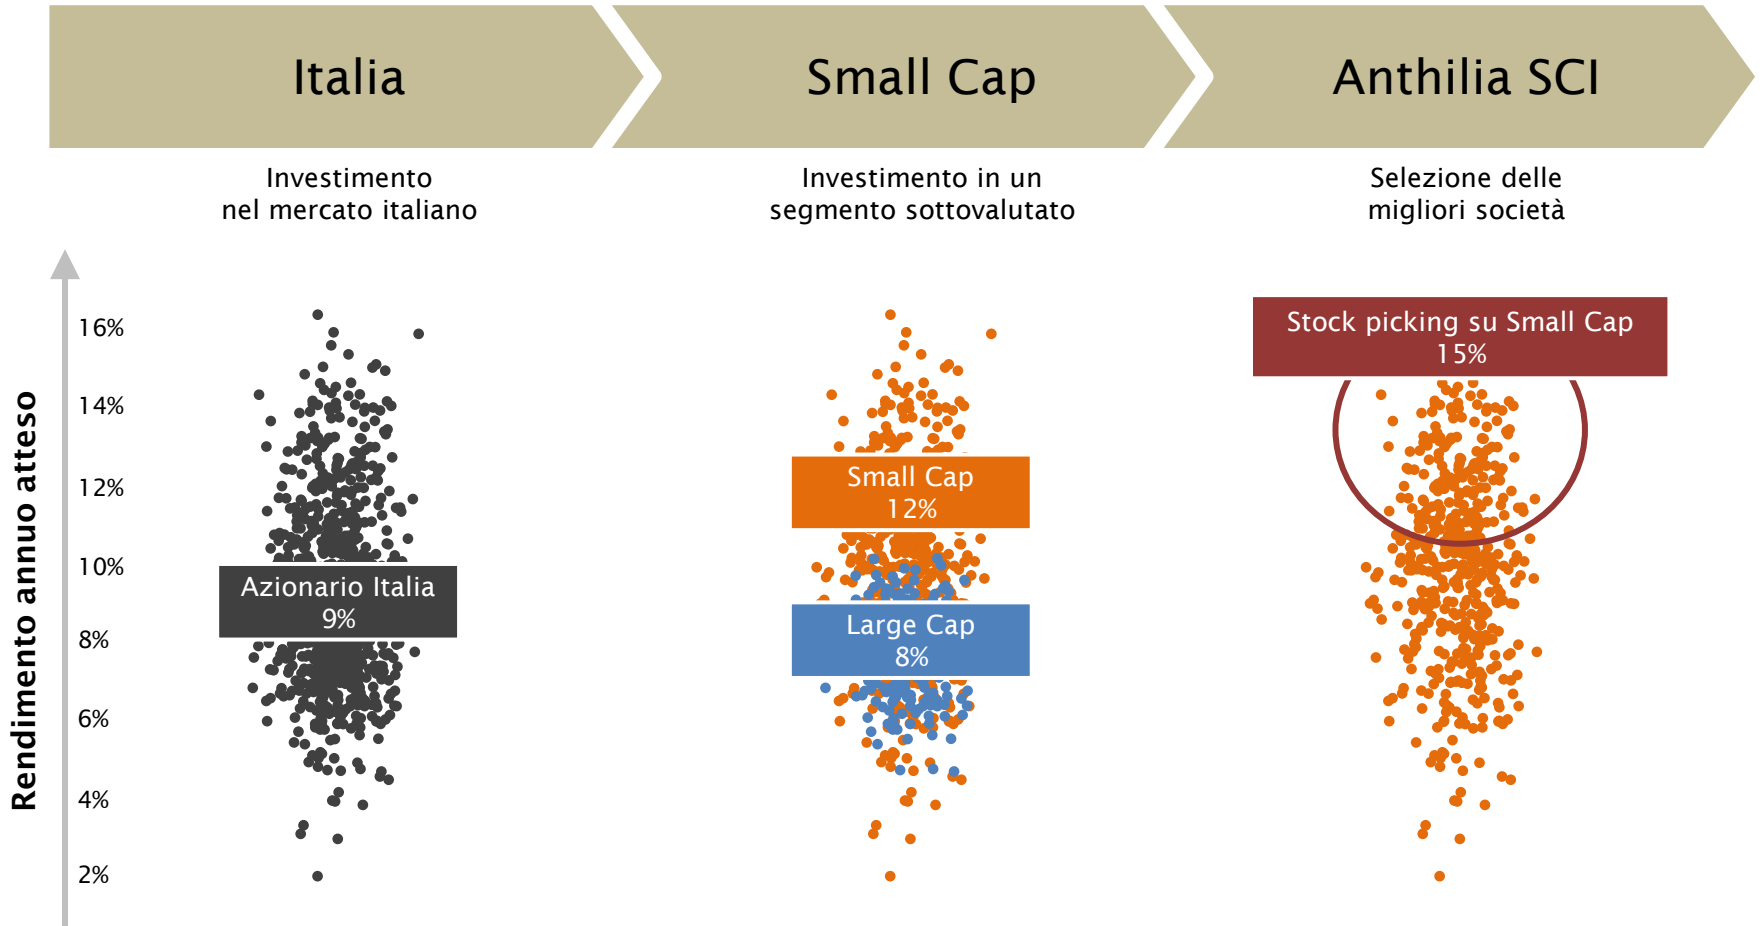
Italia

Small Cap

Anthilia SCI

Investimento nel mercato italiano

Investimento in un segmento sottovalutato

Selezione delle migliori società

Rendimento annuo atteso

16%
14%
12%
10%
8%
6%
4%
2%

Azionario Italia
9%

Small Cap
12%

Large Cap
8%

Stock picking su Small Cap
15%